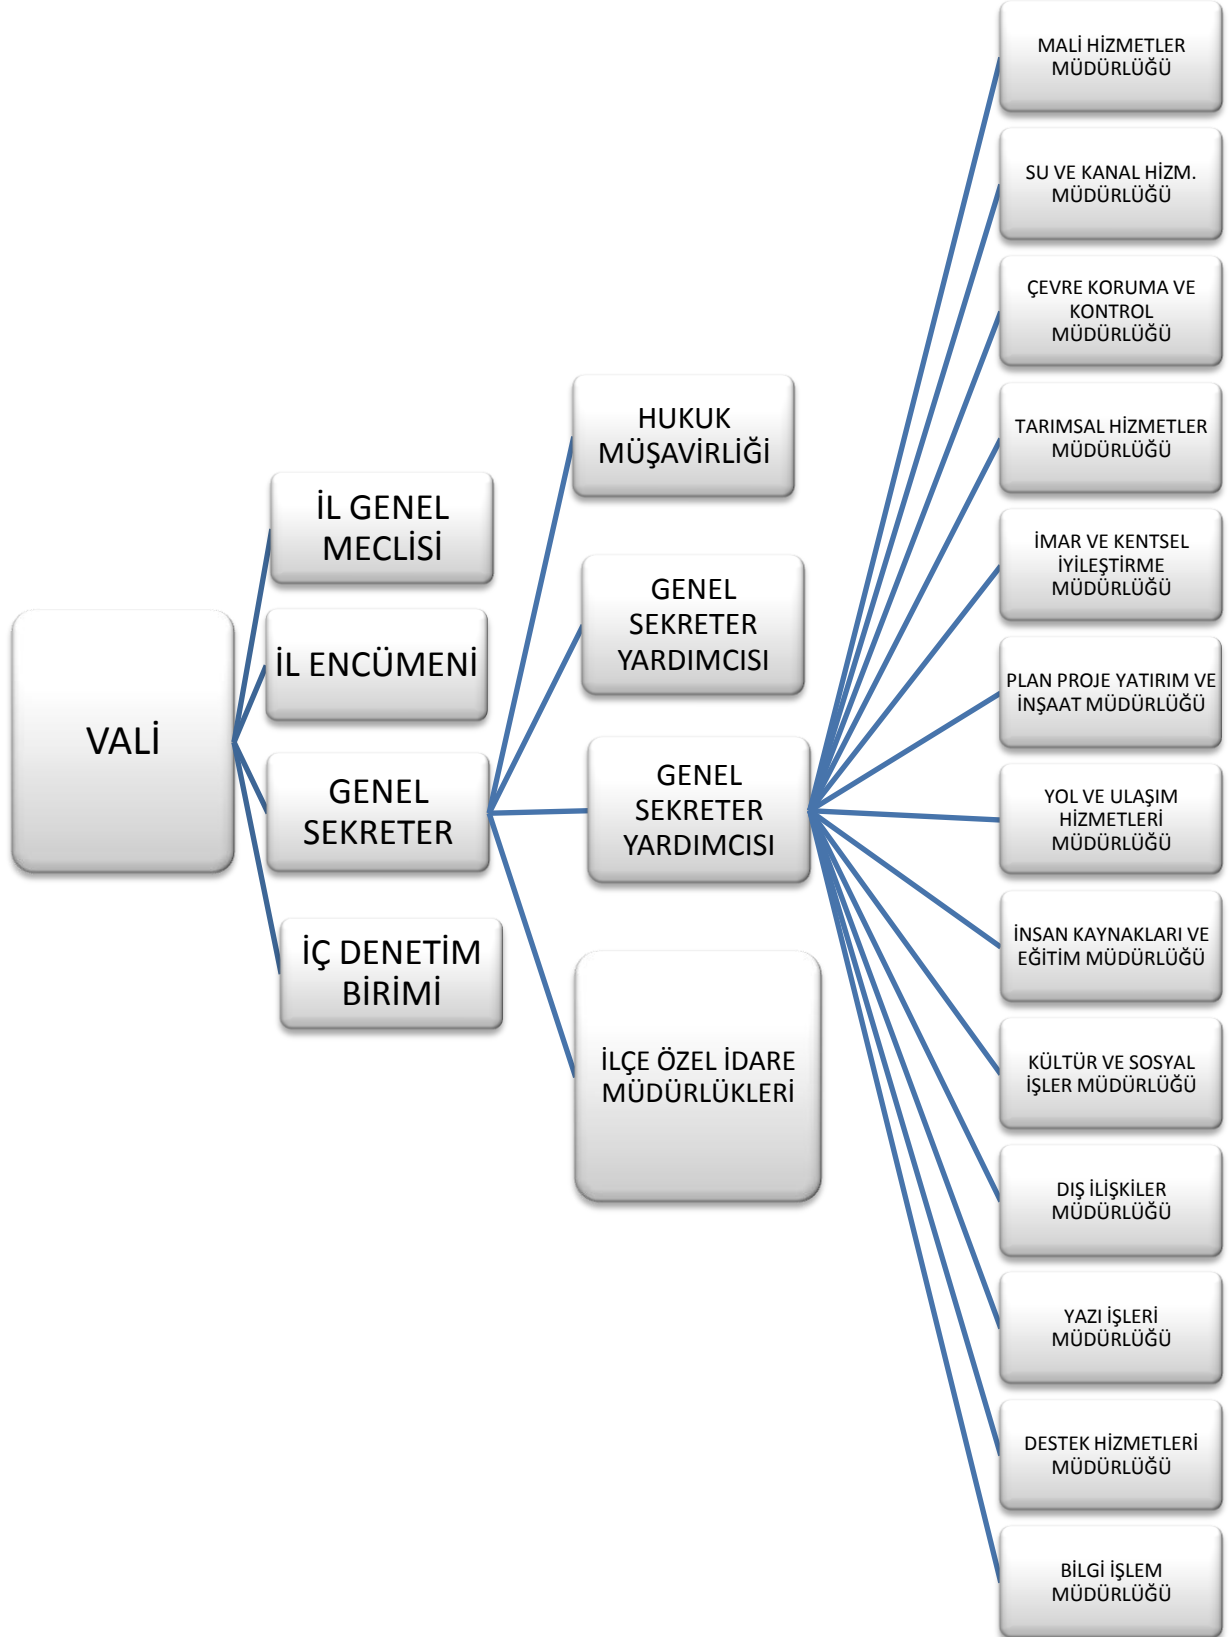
VALİ

İL GENEL MECLİSİ

İL ENCÜMENİ

GENEL SEKRETER

İÇ DENETİM BİRİMİ

HUKUK MÜŞAVİRLİĞİ

GENEL SEKRETER YARDIMCISI

GENEL SEKRETER YARDIMCISI

İLÇE ÖZEL İDARE MÜDÜRLÜKLERİ

MALİ HİZMETLER MÜDÜRLÜĞÜ

SU VE KANAL HİZM. MÜDÜRLÜĞÜ

ÇEVRE KORUMA VE KONTROL MÜDÜRLÜĞÜ

TARIMSAL HİZMETLER MÜDÜRLÜĞÜ

İMAR VE KENTSEL İYİLEŞTİRME MÜDÜRLÜĞÜ

PLAN PROJE YATIRIM VE İNŞAAT MÜDÜRLÜĞÜ

YOL VE ULAŞIM HİZMETLERİ MÜDÜRLÜĞÜ

İNSAN KAYNAKLARI VE EĞİTİM MÜDÜRLÜĞÜ

KÜLTÜR VE SOSYAL İŞLER MÜDÜRLÜĞÜ

DIŞ İLİŞKİLER MÜDÜRLÜĞÜ

YAZI İŞLERİ MÜDÜRLÜĞÜ

DESTEK HİZMETLERİ MÜDÜRLÜĞÜ

BİLGİ İŞLEM MÜDÜRLÜĞÜ